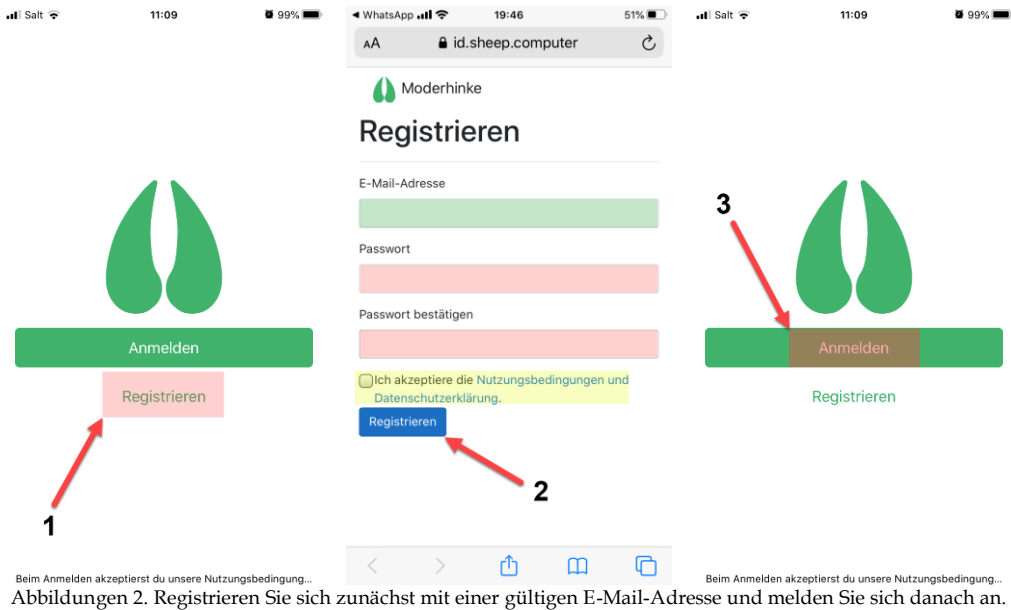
Salt 11:09 99%

Anmelden

Registrieren

1

Beim Anmelden akzeptierst du unsere Nutzungsbedingung...

◂ WhatsApp 19:46 51%

AA id.sheep.computer

Moderhinke

Registrieren

E-Mail-Adresse

Passwort

Passwort bestätigen

Ich akzeptiere die Nutzungsbedingungen und Datenschutzerklärung.

Registrieren

2

Salt 11:09 99%

3

Anmelden

Registrieren

Beim Anmelden akzeptierst du unsere Nutzungsbedingung...

Abbildungen 2. Registrieren Sie sich zunächst mit einer gültigen E-Mail-Adresse und melden Sie sich danach an.